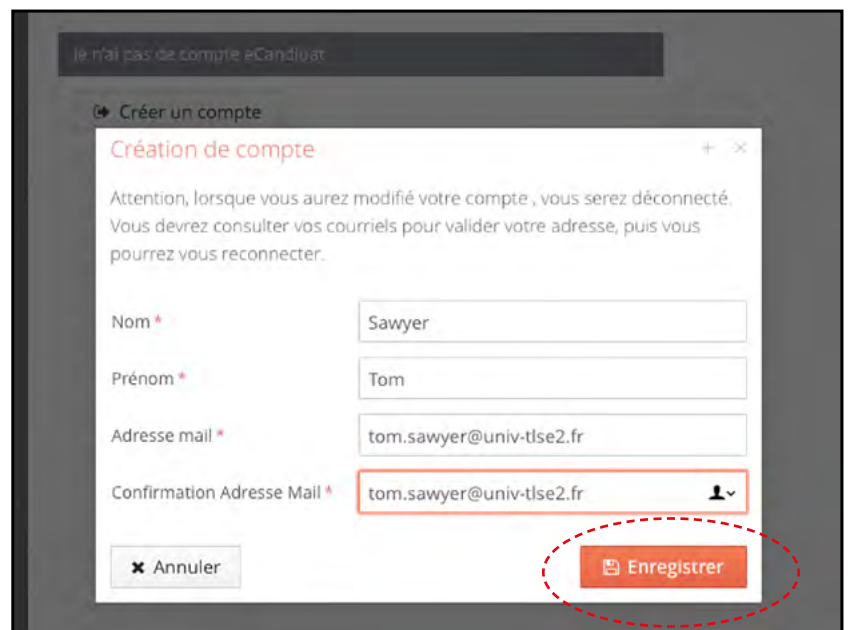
Je n'ai pas de compte eCandidat

Créer un compte

Création de compte

Attention, lorsque vous aurez modifié votre compte , vous serez déconnecté. Vous devrez consulter vos courriels pour valider votre adresse, puis vous pourrez vous reconnecter.

Nom *
Sawyer

Prénom *
Tom

Adresse mail *
tom.sawyer@univ-tlse2.fr

Confirmation Adresse Mail *
tom.sawyer@univ-tlse2.fr

Annuler

Enregistrer